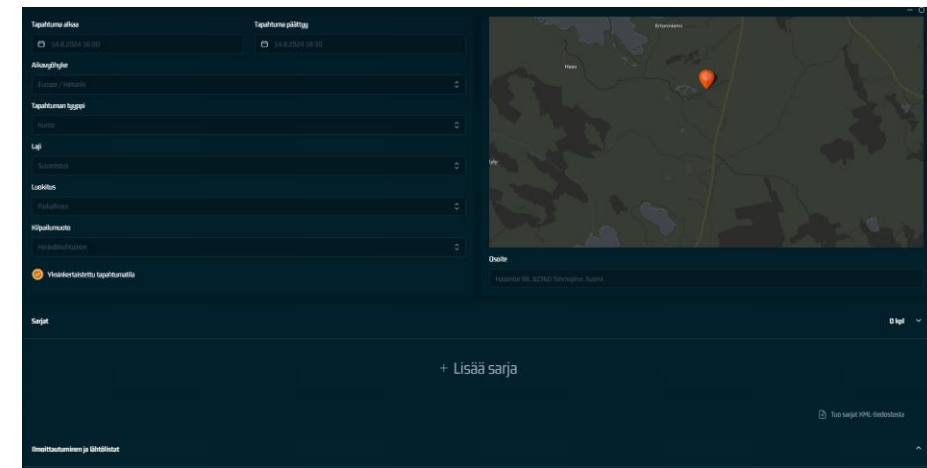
Tapahtuma alkaa

14.8.2024 16:00

Tapahtuma päättyy

14.8.2024 18:30

Aikavyöhyke

Europe / Helsinki

Tapahtuman tyyppi

Kunto

Laji

Suunnistus

Luokitus

Paikallinen

Kilpailumuoto

Henkilökohtainen

Yksinkertaistettu tapahtumatila

Osoite

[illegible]

Sarjat

0 kpl

+ Lisää sarja

Tuo sarjat XML-tiedostosta

Ilmoittautuminen ja lähtölistat